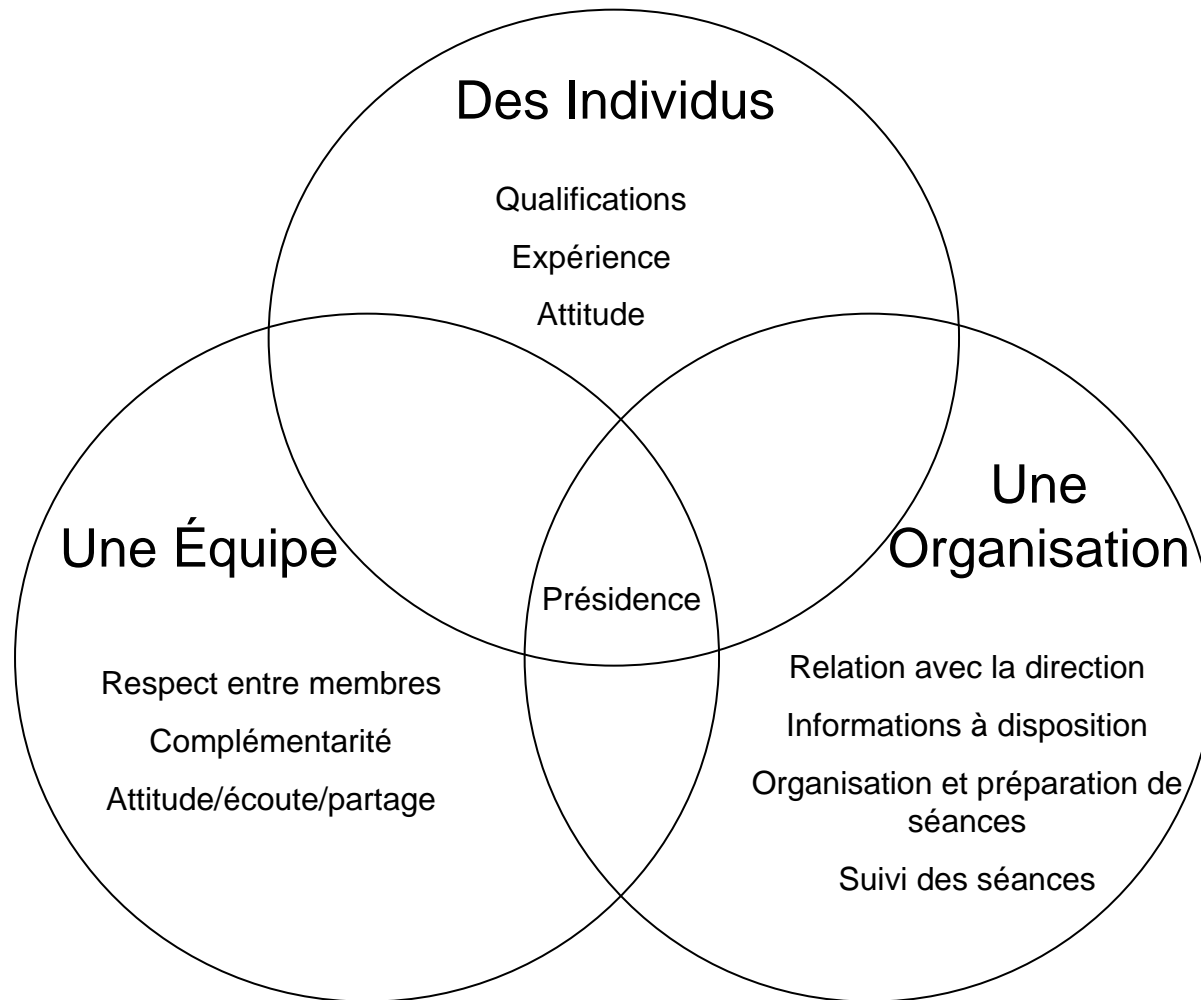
Des Individus

Qualifications

Expérience

Attitude

Une Équipe

Présidence

Une Organisation

Respect entre membres

Complémentarité

Attitude/écoute/partage

Relation avec la direction

Informations à disposition

Organisation et préparation de séances

Suivi des séances